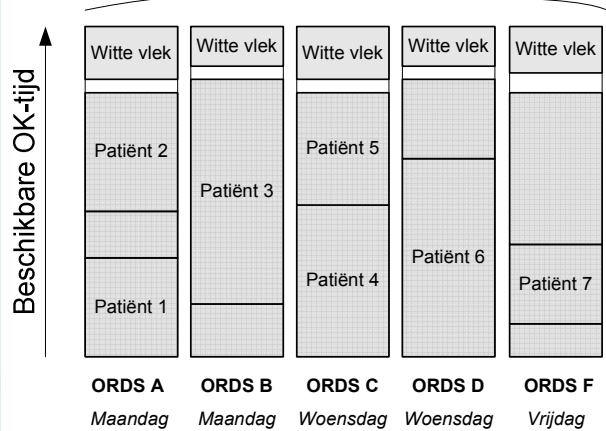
Beschikbare OK-tijd

Witte vlek
Patiënt 2
Patiënt 1
ORDS A
Maandag

Witte vlek
Patiënt 3
ORDS B
Maandag

Witte vlek
Patiënt 5
Patiënt 4
ORDS C
Woensdag

Witte vlek
Patiënt 6
ORDS D
Woensdag

Witte vlek
Patiënt 7
ORDS F
Vrijdag